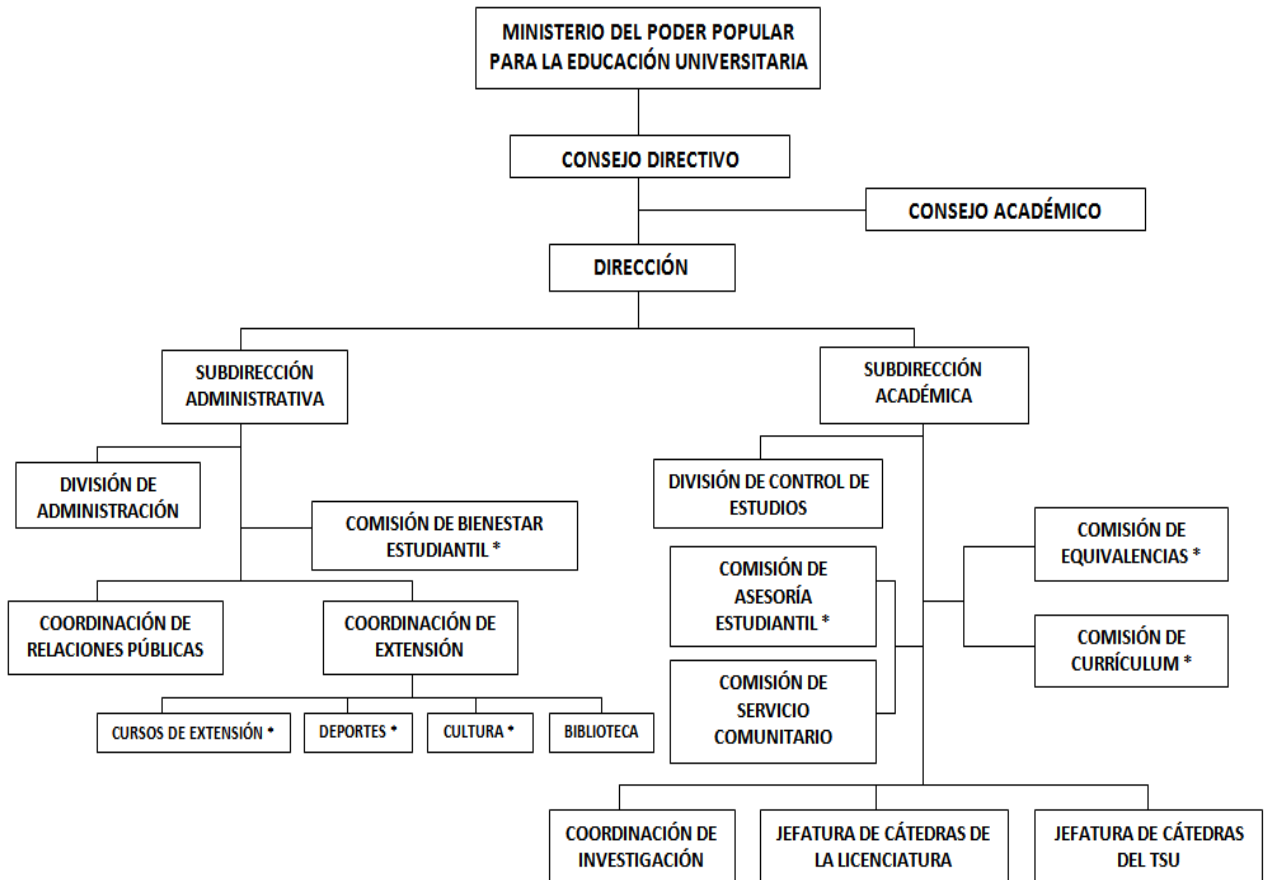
MINISTERIO DEL PODER POPULAR PARA LA EDUCACIÓN UNIVERSITARIA

CONSEJO DIRECTIVO

CONSEJO ACADÉMICO

DIRECCIÓN

SUBDIRECCIÓN ADMINISTRATIVA

SUBDIRECCIÓN ACADÉMICA

DIVISIÓN DE ADMINISTRACIÓN

COMISIÓN DE BIENESTAR ESTUDIANTIL *

COORDINACIÓN DE RELACIONES PÚBLICAS

COORDINACIÓN DE EXTENSIÓN

CURSOS DE EXTENSIÓN *

DEPORTES *

CULTURA *

BIBLIOTECA

DIVISIÓN DE CONTROL DE ESTUDIOS

COMISIÓN DE ASESORÍA ESTUDIANTIL *

COMISIÓN DE SERVICIO COMUNITARIO

COMISIÓN DE EQUIVALENCIAS *

COMISIÓN DE CURRÍCULUM *

COORDINACIÓN DE INVESTIGACIÓN

JEFATURA DE CÁTEDRAS DE LA LICENCIATURA

JEFATURA DE CÁTEDRAS DEL TSU